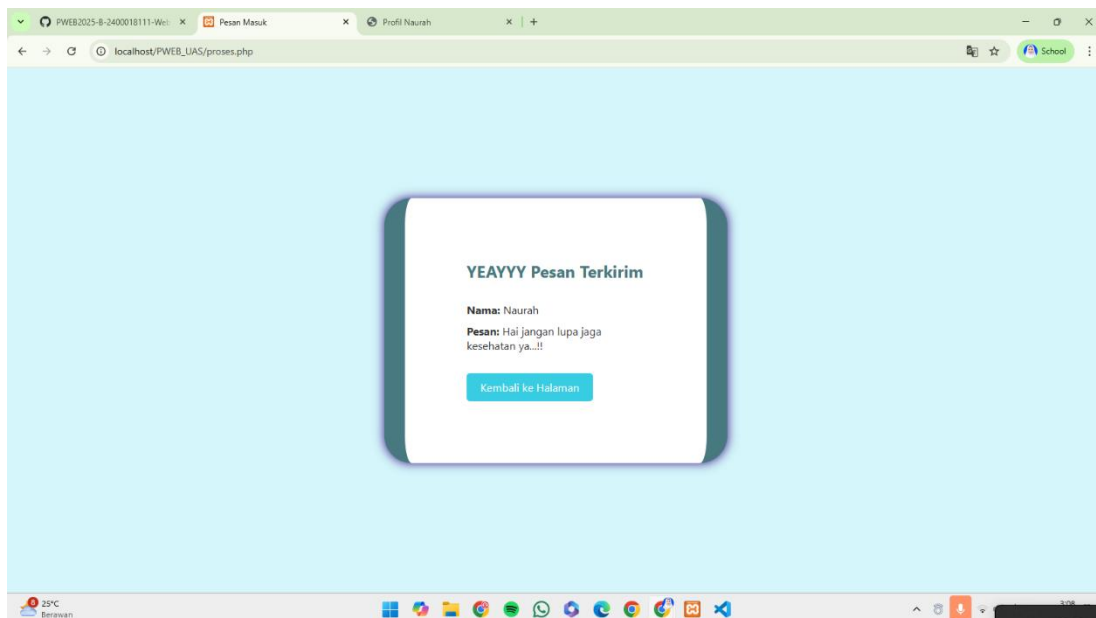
PWEB2025-B-2400018111-Wet ×
Pesan Masuk ×
Profil Naurah ×
+

localhost/PWEB_UAS/proses.php
School

YEAYYY Pesan Terkirim

**Nama:** Naurah

**Pesan:** Hai jangan lupa jaga kesehatan ya...!!

Kembali ke Halaman

25°C
Berawan

3:08